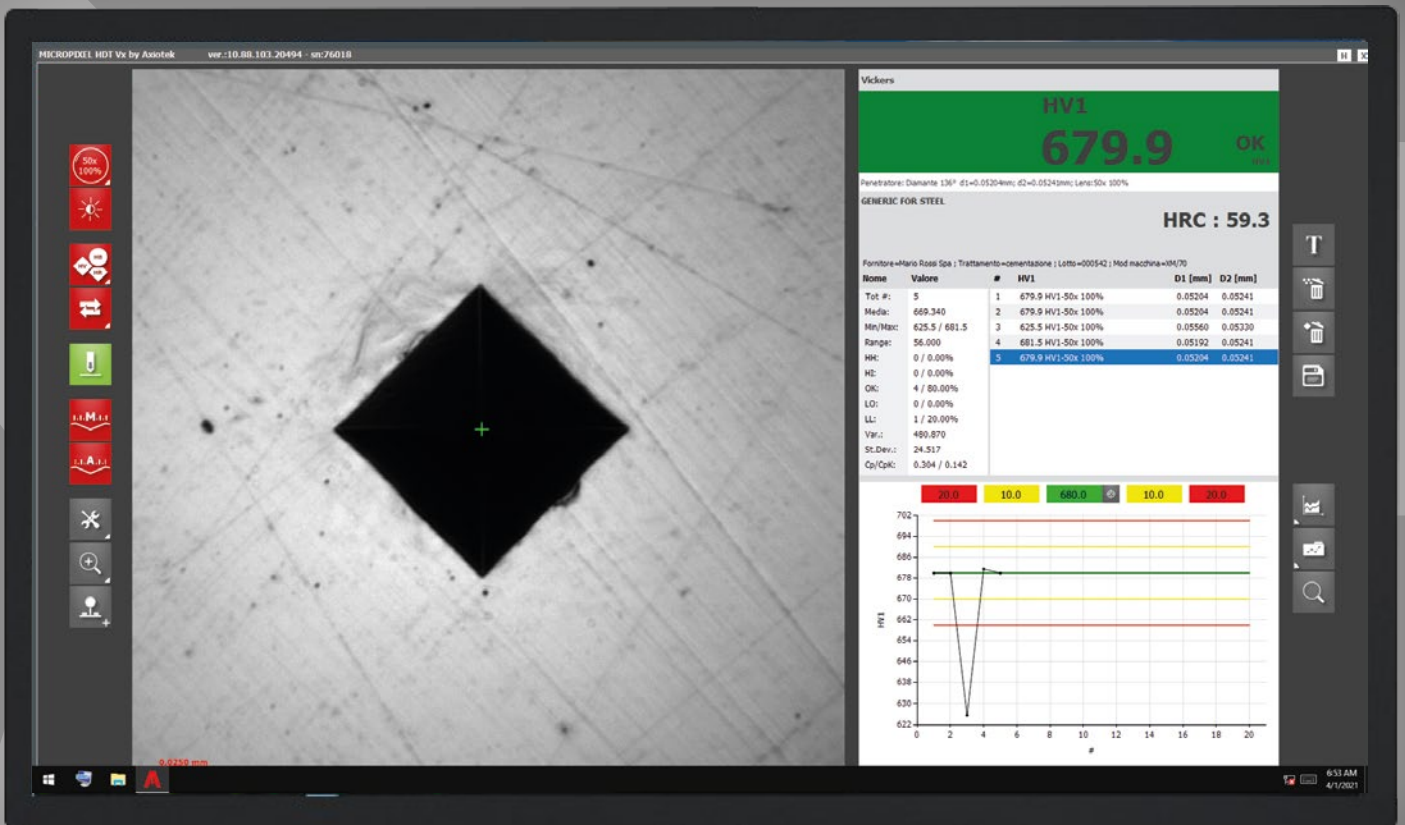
MICROPIXEL HDT Vx by Axiotek ver.:10.88.103.20494 - sn:76018

50x 100%

Vickers

HV1

679.9

OK

HV1

Penetratore: Diamante 136° d1=0.05204mm; d2=0.05241mm; Lens:50x 100%

GENERIC FOR STEEL

HRC : 59.3

Fornitore=Mario Rossi Spa ; Trattamento=cementazione ; Lotto=000542 ; Mod macchina=XM/70

| Nome | Valore |
|---|---|
| Tot #: | 5 |
| Media: | 669.340 |
| Min/Max: | 625.5 / 681.5 |
| Range: | 56.000 |
| HH: | 0 / 0.00% |
| HI: | 0 / 0.00% |
| OK: | 4 / 80.00% |
| LO: | 0 / 0.00% |
| LL: | 1 / 20.00% |
| Var.: | 480.870 |
| St.Dev.: | 24.517 |
| Cp/CpK: | 0.304 / 0.142 |

| # | HV1 | D1 [mm] | D2 [mm] |
|---|---|---|---|
| 1 | 679.9 HV1-50x 100% | 0.05204 | 0.05241 |
| 2 | 679.9 HV1-50x 100% | 0.05204 | 0.05241 |
| 3 | 625.5 HV1-50x 100% | 0.05560 | 0.05330 |
| 4 | 681.5 HV1-50x 100% | 0.05192 | 0.05241 |
| 5 | 679.9 HV1-50x 100% | 0.05204 | 0.05241 |

20.0 10.0 680.0 10.0 20.0

702 694 686 678 670 662 654 646 638 630 622

HV1

0 2 4 6 8 10 12 14 16 18 20

#

0.0250 mm

6:53 AM
4/1/2021